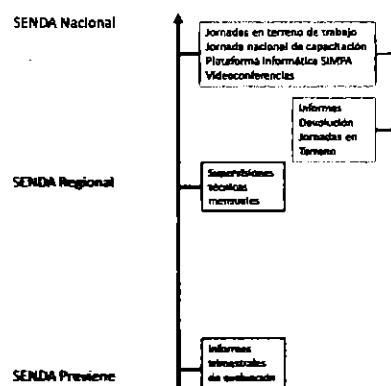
SENDA Nacional

Jornadas en terreno de trabajo
Jornada nacional de capacitación
Plataforma informática SIMPA
Videoconferencias

Informes
Devolución
Jornadas en
Terreno

SENDA Regional

Supervisiones
técnicas
mensuales

SENDA Previene

Informes
trimestrales
de evaluación